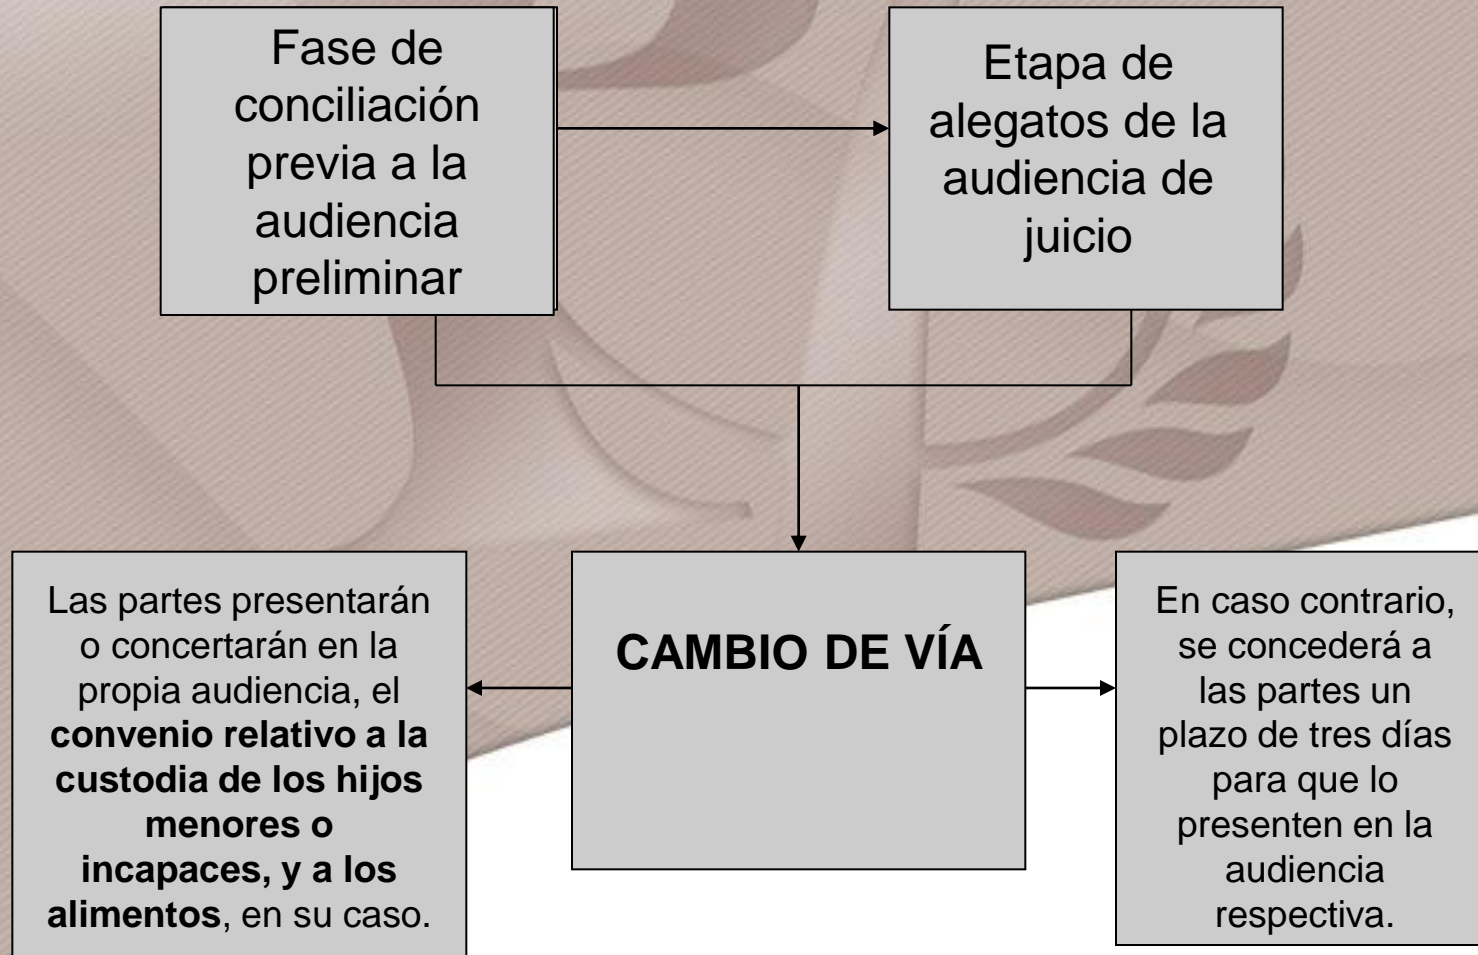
Fase de conciliación previa a la audiencia preliminar

Etapa de alegatos de la audiencia de juicio

CAMBIO DE VÍA

Las partes presentarán o concertarán en la propia audiencia, el **convenio relativo a la custodia de los hijos menores o incapaces, y a los alimentos**, en su caso.

En caso contrario, se concederá a las partes un plazo de tres días para que lo presenten en la audiencia respectiva.